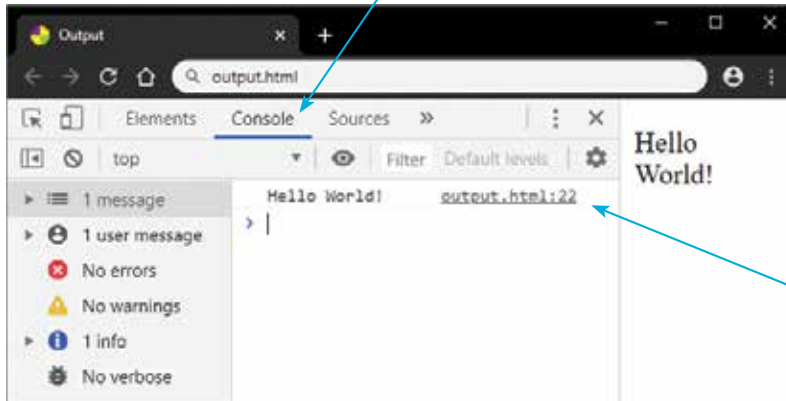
Output ×   +

output.html

Elements   Console   Sources   »   ⋮   ×

top   Filter   Default levels

1 message
1 user message
No errors
No warnings
1 info
No verbose

Hello World!   output.html:22
>

Hello World!